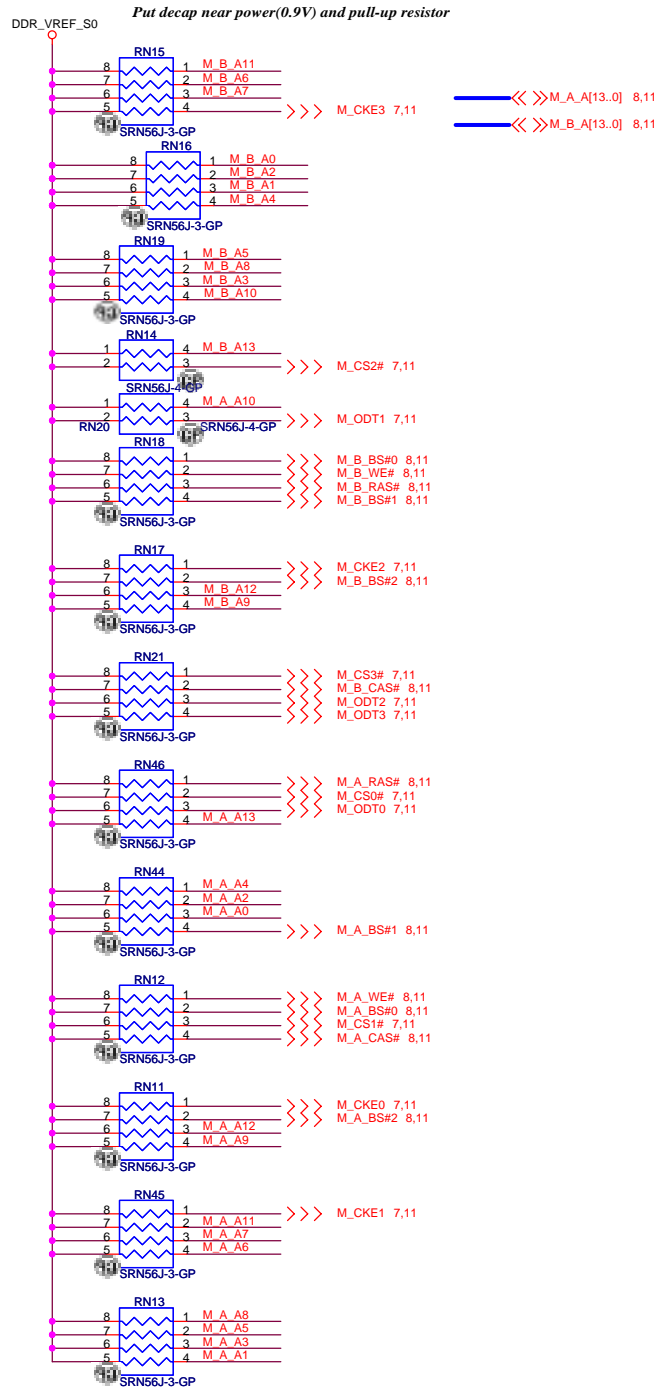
Put decap near power(0.9V) and pull-up resistor

DDR_VREF_S0

RN15
8 1 M_B_A11
7 2 M_B_A6
6 3 M_B_A7
5 4 M_CKE3 7,11
SRN56J-3-GP

M_A_A[13..0] 8,11
M_B_A[13..0] 8,11

RN16
8 1 M_B_A0
7 2 M_B_A2
6 3 M_B_A1
5 4 M_B_A4
SRN56J-3-GP

RN19
8 1 M_B_A5
7 2 M_B_A8
6 3 M_B_A3
5 4 M_B_A10
SRN56J-3-GP

RN14
1 4 M_B_A13
2 3 M_CS2# 7,11
SRN56J-4-GP

1 4 M_A_A10
2 3 M_ODT1 7,11
RN20 SRN56J-4-GP

RN18
8 1 M_B_BS#0 8,11
7 2 M_B_WE# 8,11
6 3 M_B_RAS# 8,11
5 4 M_B_BS#1 8,11
SRN56J-3-GP

RN17
8 1 M_CKE2 7,11
7 2 M_B_BS#2 8,11
6 3 M_B_A12
5 4 M_B_A9
SRN56J-3-GP

RN21
8 1 M_CS3# 7,11
7 2 M_B_CAS# 8,11
6 3 M_ODT2 7,11
5 4 M_ODT3 7,11
SRN56J-3-GP

RN46
8 1 M_A_RAS# 8,11
7 2 M_CS0# 7,11
6 3 M_ODT0 7,11
5 4 M_A_A13
SRN56J-3-GP

RN44
8 1 M_A_A4
7 2 M_A_A2
6 3 M_A_A0
5 4 M_A_BS#1 8,11
SRN56J-3-GP

RN12
8 1 M_A_WE# 8,11
7 2 M_A_BS#0 8,11
6 3 M_CS1# 7,11
5 4 M_A_CAS# 8,11
SRN56J-3-GP

RN11
8 1 M_CKE0 7,11
7 2 M_A_BS#2 8,11
6 3 M_A_A12
5 4 M_A_A9
SRN56J-3-GP

RN45
8 1 M_CKE1 7,11
7 2 M_A_A11
6 3 M_A_A7
5 4 M_A_A6
SRN56J-3-GP

RN13
8 1 M_A_A8
7 2 M_A_A5
6 3 M_A_A3
5 4 M_A_A1
SRN56J-3-GP